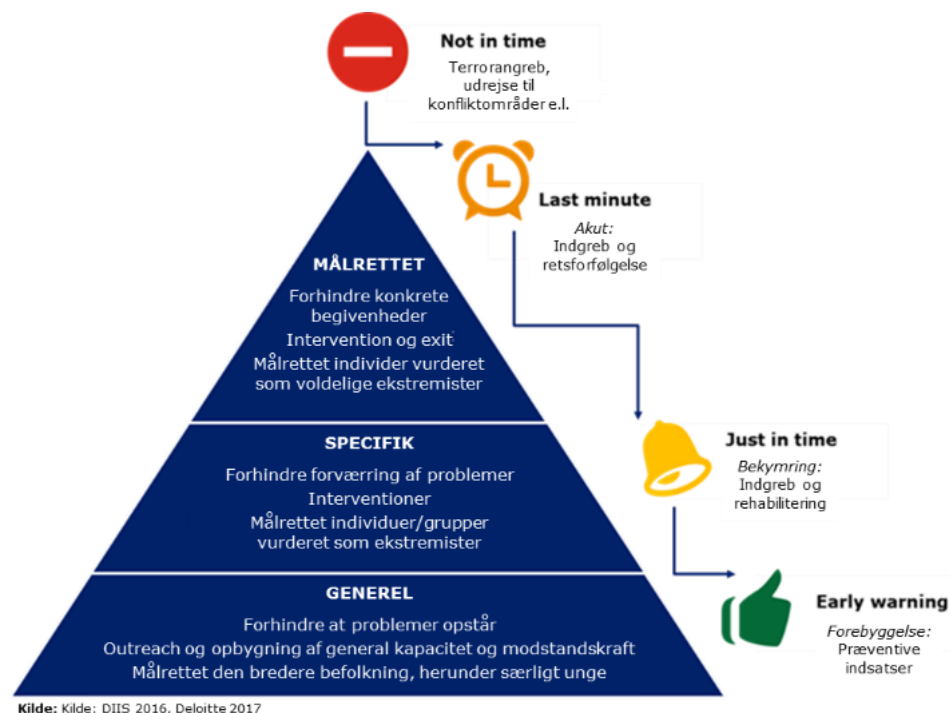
Not in time
Terrorangreb, udrejse til konfliktområder e.l.

Last minute
Akut:
Indgreb og retsforfølgelse

MÅLRETTET
Forhindre konkrete begivenheder
Intervention og exit
Målrettet individer vurderet som voldelige ekstremister

Just in time
Bekymring:
Indgreb og rehabilitering

SPECIFIK
Forhindre forværring af problemer
Interventioner
Målrettet individuer/grupper vurderet som ekstremister

Early warning
Forebyggelse:
Præventive indsatser

GENEREL
Forhindre at problemer opstår
Outreach og opbygning af general kapacitet og modstandskraft
Målrettet den bredere befolkning, herunder særligt unge

Kilde: Kilde: DIIS 2016. Deloitte 2017